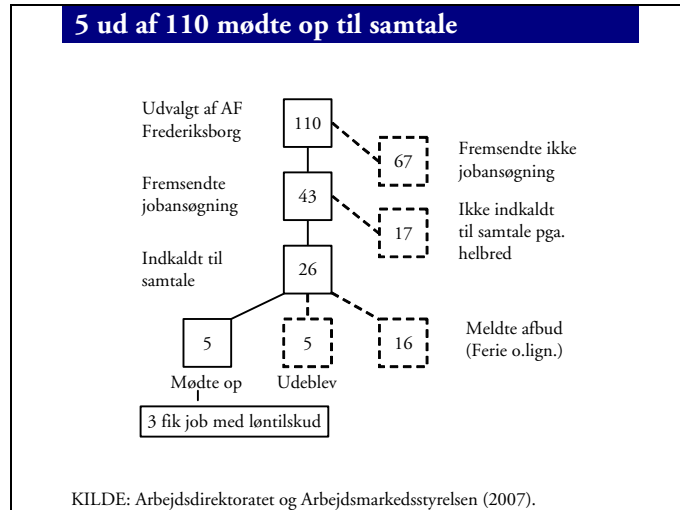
5 ud af 110 mødte op til samtale

Udvalgt af AF Frederiksborg

110

67

Fremsendte ikke jobansøgning

Fremsendte jobansøgning

43

17

Ikke indkaldt til samtale pga. helbred

Indkaldt til samtale

26

5

5

16

Meldte afbud (Ferie o.lign.)

Mødte op

Udeblev

3 fik job med løntilskud

KILDE: Arbejdsdirektoratet og Arbejdsmarkedsstyrelsen (2007).